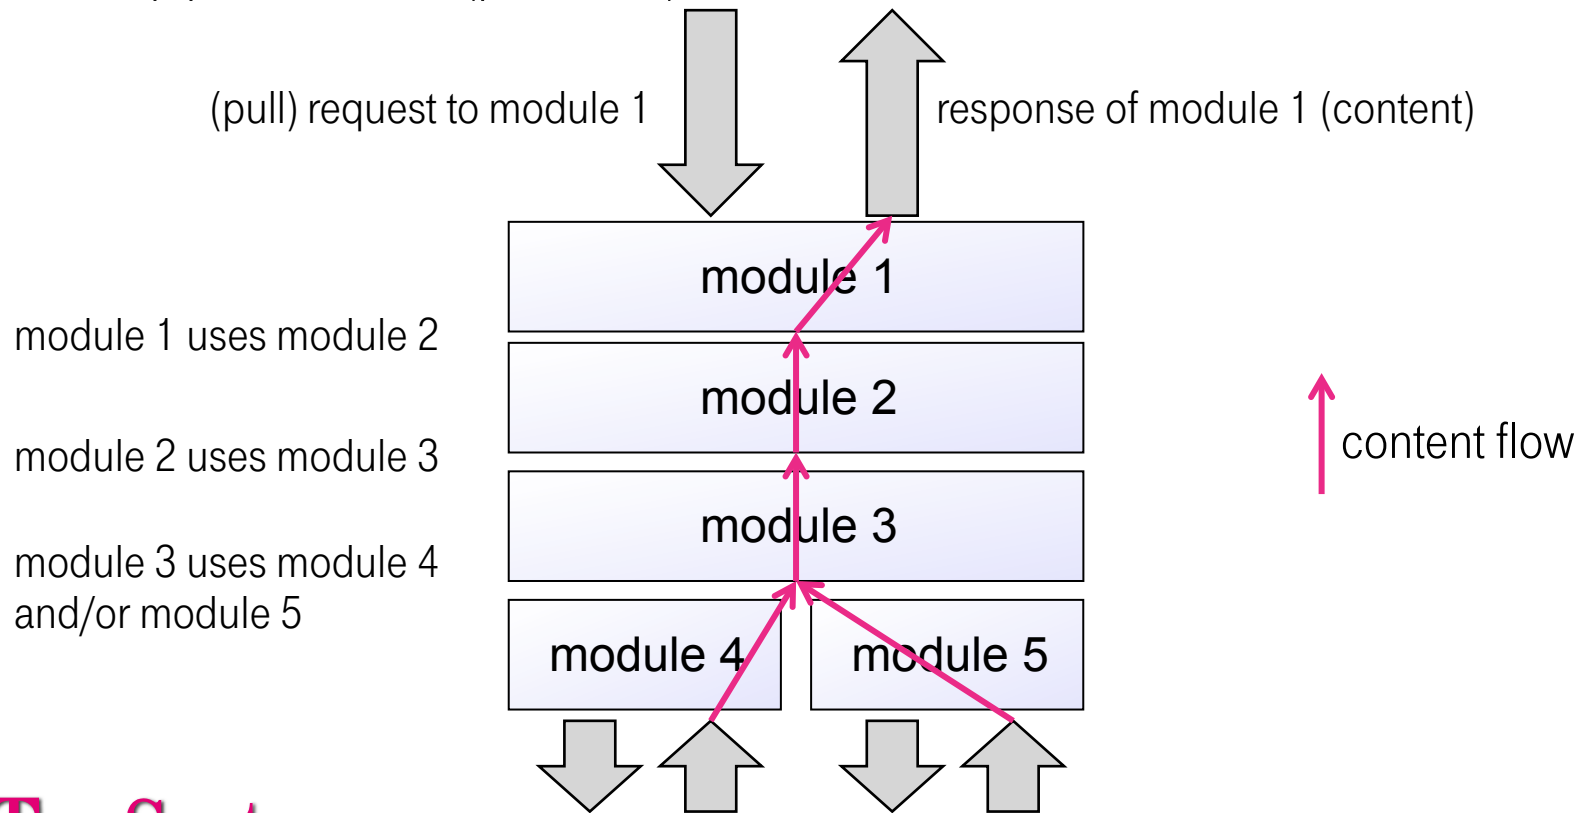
(pull) request to module 1

response of module 1 (content)

module 1

module 1 uses module 2

module 2

module 2 uses module 3

module 3

content flow

module 3 uses module 4 and/or module 5

module 4

module 5

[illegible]